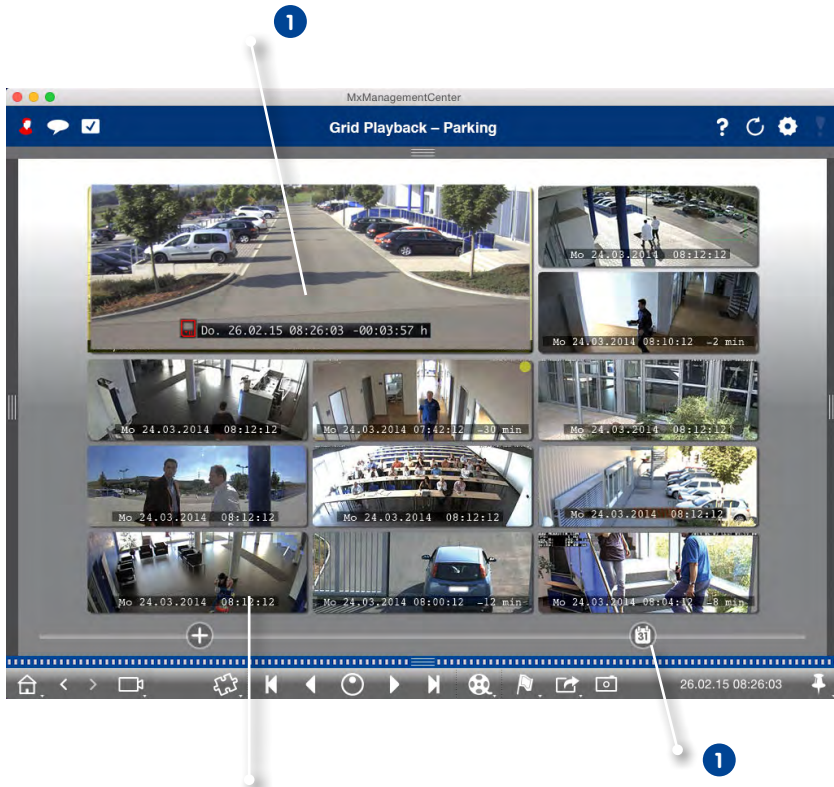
1

MxManagementCenter

Grid Playback – Parking

Do. 26.02.15 08:26:03 -00:03:57 h

Mo 24.03.2014 08:12:12

Mo 24.03.2014 08:10:12 -2 min

Mo 24.03.2014 08:12:12

Mo 24.03.2014 07:42:12 -30 min

Mo 24.03.2014 08:12:12

Mo 24.03.2014 08:12:12

Mo 24.03.2014 08:12:12

Mo 24.03.2014 08:12:12

Mo 24.03.2014 08:12:12

Mo 24.03.2014 08:00:12 -12 min

Mo 24.03.2014 08:04:12 -8 min

31

26.02.15 08:26:03

1